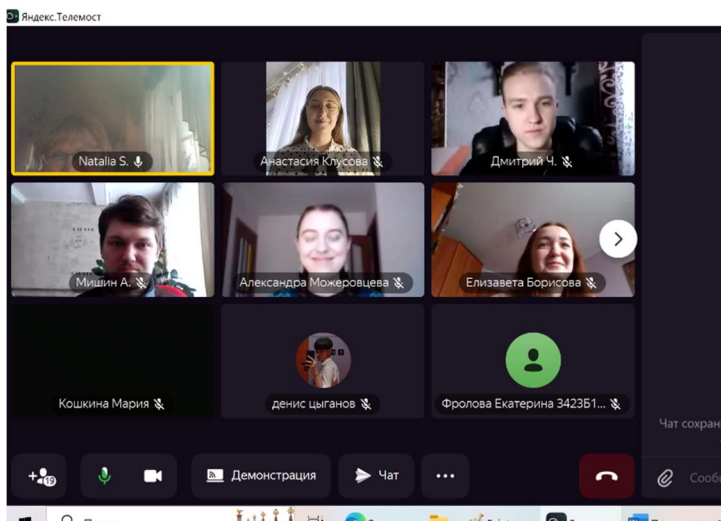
Яндекс.Телемост

Natalia S.

Анастасия Клусова

Дмитрий Ч.

Мишин А.

Александра Можеровцева

Елизавета Борисова

Кошкина Мария

денис цыганов

Фролова Екатерина 3423Б1...

Чат сохран

19

Демонстрация

Чат

Сооб